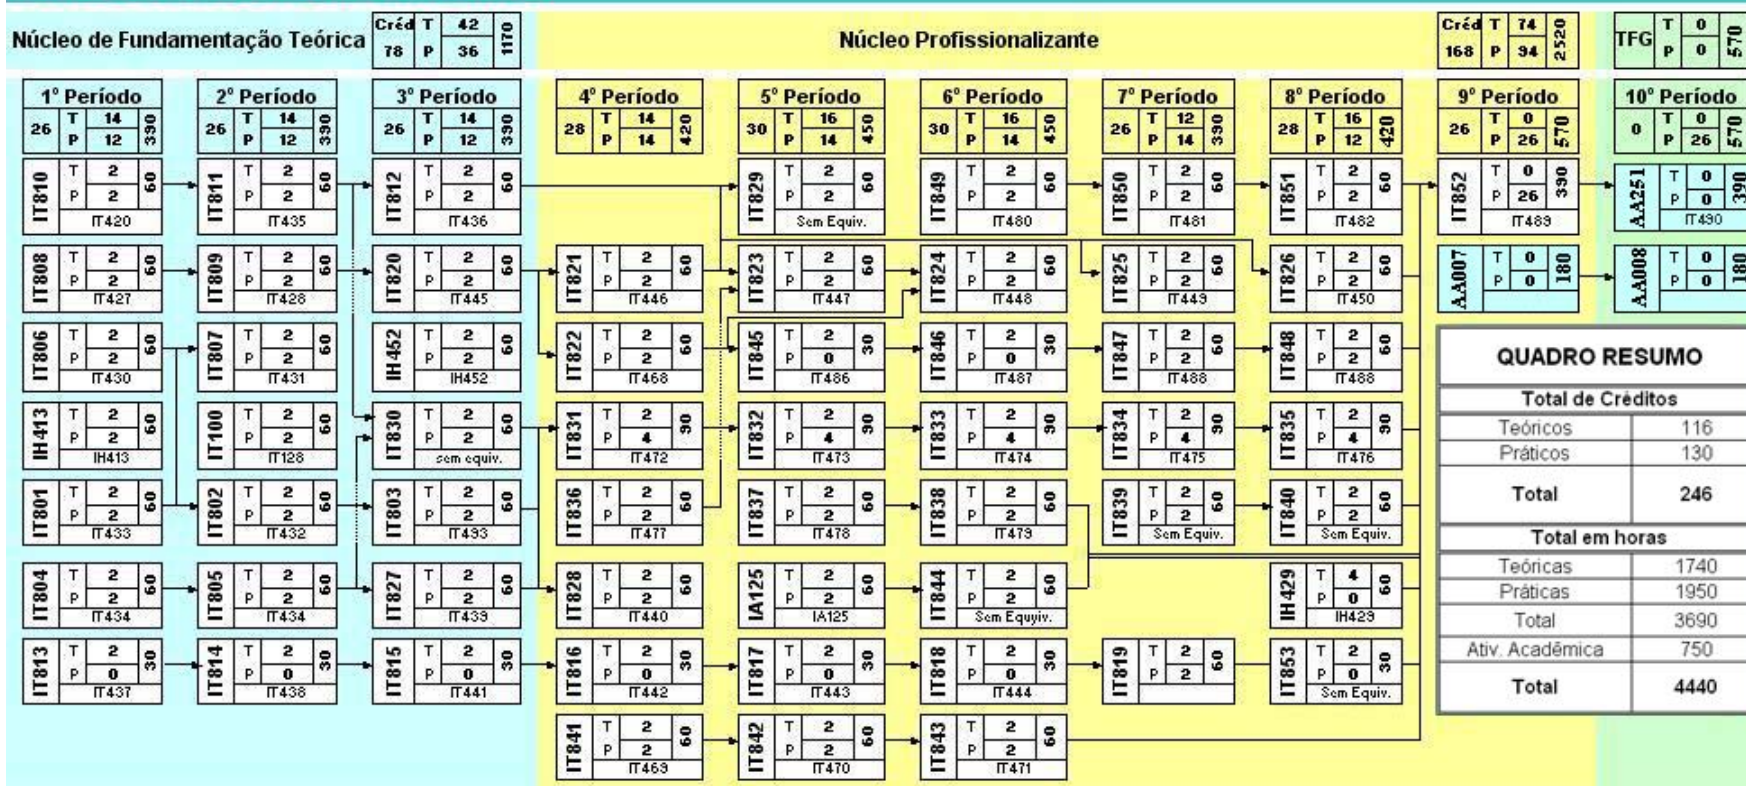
Núcleo de Fundamentação Teórica

| Créd | T | 42 | 1170 |
|---|---|---|---|
| 78 | P | 36 | |

Núcleo Profissionalizante

| Créd | T | 74 | 2520 |
|---|---|---|---|
| 168 | P | 94 | |

| TFG | T | 0 | 570 |
|---|---|---|---|
| | P | 0 | |

1º Período
26 T 14 P 12 390

IT810 T 2 P 2 60 IT420
IT808 T 2 P 2 60 IT427
IT806 T 2 P 2 60 IT430
IH413 T 2 P 2 60 IH413
IT801 T 2 P 2 60 IT433
IT804 T 2 P 2 60 IT434
IT813 T 2 P 0 30 IT437

2º Período
26 T 14 P 12 390

IT811 T 2 P 2 60 IT435
IT809 T 2 P 2 60 IT428
IT807 T 2 P 2 60 IT431
IT100 T 2 P 2 60 IT128
IT802 T 2 P 2 60 IT432
IT805 T 2 P 2 60 IT434
IT814 T 2 P 0 30 IT438

3º Período
26 T 14 P 12 390

IT812 T 2 P 2 60 IT436
IT820 T 2 P 2 60 IT445
IH452 T 2 P 2 60 IH452
IT830 T 2 P 2 60 sem equiv.
IT803 T 2 P 2 60 IT493
IT827 T 2 P 2 60 IT439
IT815 T 2 P 0 30 IT441

4º Período
28 T 14 P 14 420

IT821 T 2 P 2 60 IT446
IT822 T 2 P 2 60 IT468
IT831 T 2 P 4 90 IT472
IT836 T 2 P 2 60 IT477
IT828 T 2 P 2 60 IT440
IT816 T 2 P 0 30 IT442
IT841 T 2 P 2 60 IT469

5º Período
30 T 16 P 14 450

IT829 T 2 P 2 60 Sem Equiv.
IT823 T 2 P 2 60 IT447
IT845 T 2 P 0 30 IT486
IT832 T 2 P 4 90 IT473
IT837 T 2 P 2 60 IT478
IA125 T 2 P 2 60 IA125
IT817 T 2 P 0 30 IT443
IT842 T 2 P 2 60 IT470

6º Período
30 T 16 P 14 450

IT849 T 2 P 2 60 IT480
IT824 T 2 P 2 60 IT448
IT846 T 2 P 0 30 IT487
IT833 T 2 P 4 90 IT474
IT838 T 2 P 2 60 IT479
IT844 T 2 P 2 60 Sem Equyiv.
IT818 T 2 P 0 30 IT444
IT843 T 2 P 2 60 IT471

7º Período
26 T 12 P 14 390

IT850 T 2 P 2 60 IT481
IT825 T 2 P 2 60 IT449
IT847 T 2 P 2 60 IT488
IT834 T 2 P 4 90 IT475
IT839 T 2 P 2 60 Sem Equiv.
IT819 T 2 P 2 60

8º Período
28 T 16 P 12 420

IT851 T 2 P 2 60 IT482
IT826 T 2 P 2 60 IT450
IT848 T 2 P 2 60 IT488
IT835 T 2 P 4 90 IT476
IT840 T 2 P 2 60 Sem Equiv.
IH429 T 4 P 0 60 IH429
IT853 T 2 P 0 30 Sem Equiv.

9º Período
26 T 0 P 26 570

IT852 T 0 P 26 390 IT489
AA007 T 0 P 0 180

10º Período
0 T 0 P 26 570

AA251 T 0 P 0 390 IT490
AA008 T 0 P 0 180

QUADRO RESUMO

| Total de Créditos | |
|---|---|
| Teóricos | 116 |
| Práticos | 130 |
| Total | 246 |
| **Total em horas** | |
| Teóricas | 1740 |
| Práticas | 1950 |
| Total | 3690 |
| Ativ. Acadêmica | 750 |
| Total | 4440 |